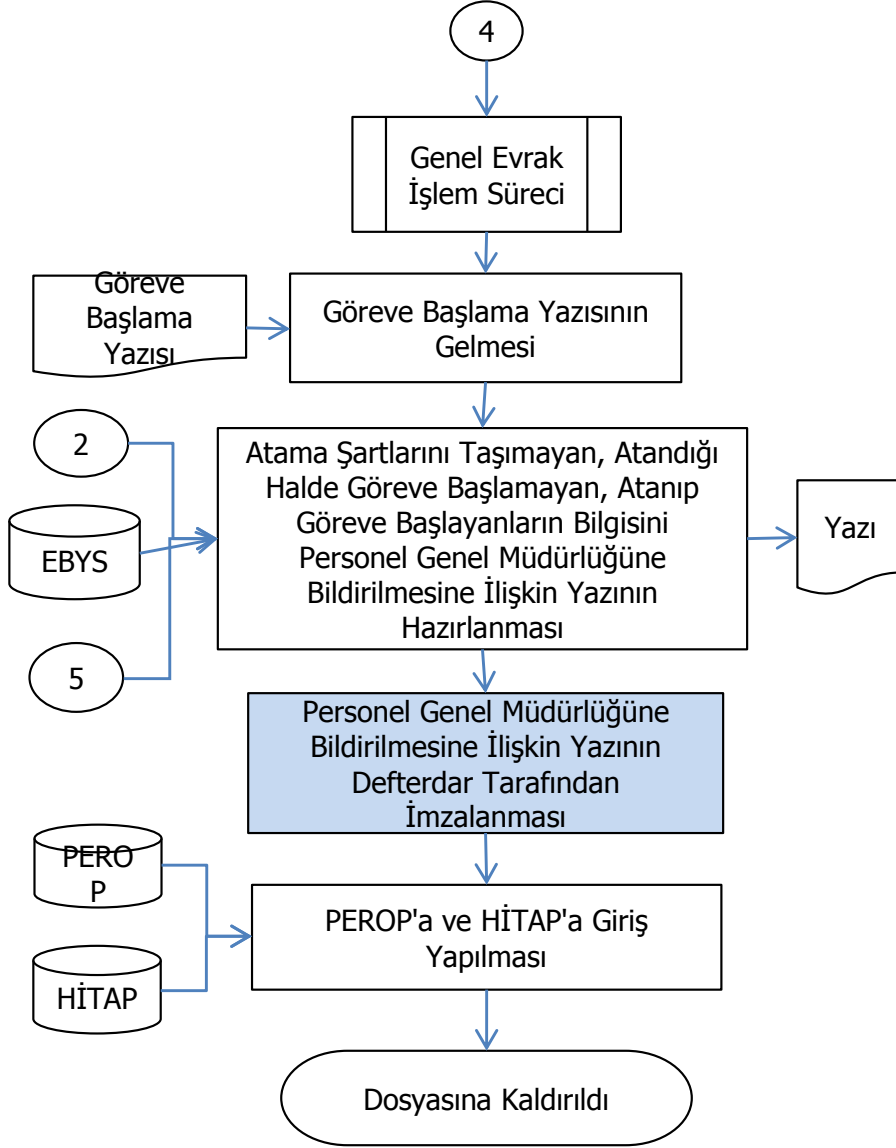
4

Genel Evrak İşlem Süreci

Göreve Başlama Yazısı

Göreve Başlama Yazısının Gelmesi

2

EBYS

5

Atama Şartlarını Taşımayan, Atandığı Halde Göreve Başlamayan, Atanıp Göreve Başlayanların Bilgisini Personel Genel Müdürlüğüne Bildirilmesine İlişkin Yazının Hazırlanması

Yazı

Personel Genel Müdürlüğüne Bildirilmesine İlişkin Yazının Defterdar Tarafından İmzalanması

PERO P

HİTAP

PEROP'a ve HİTAP'a Giriş Yapılması

Dosyasına Kaldırıldı